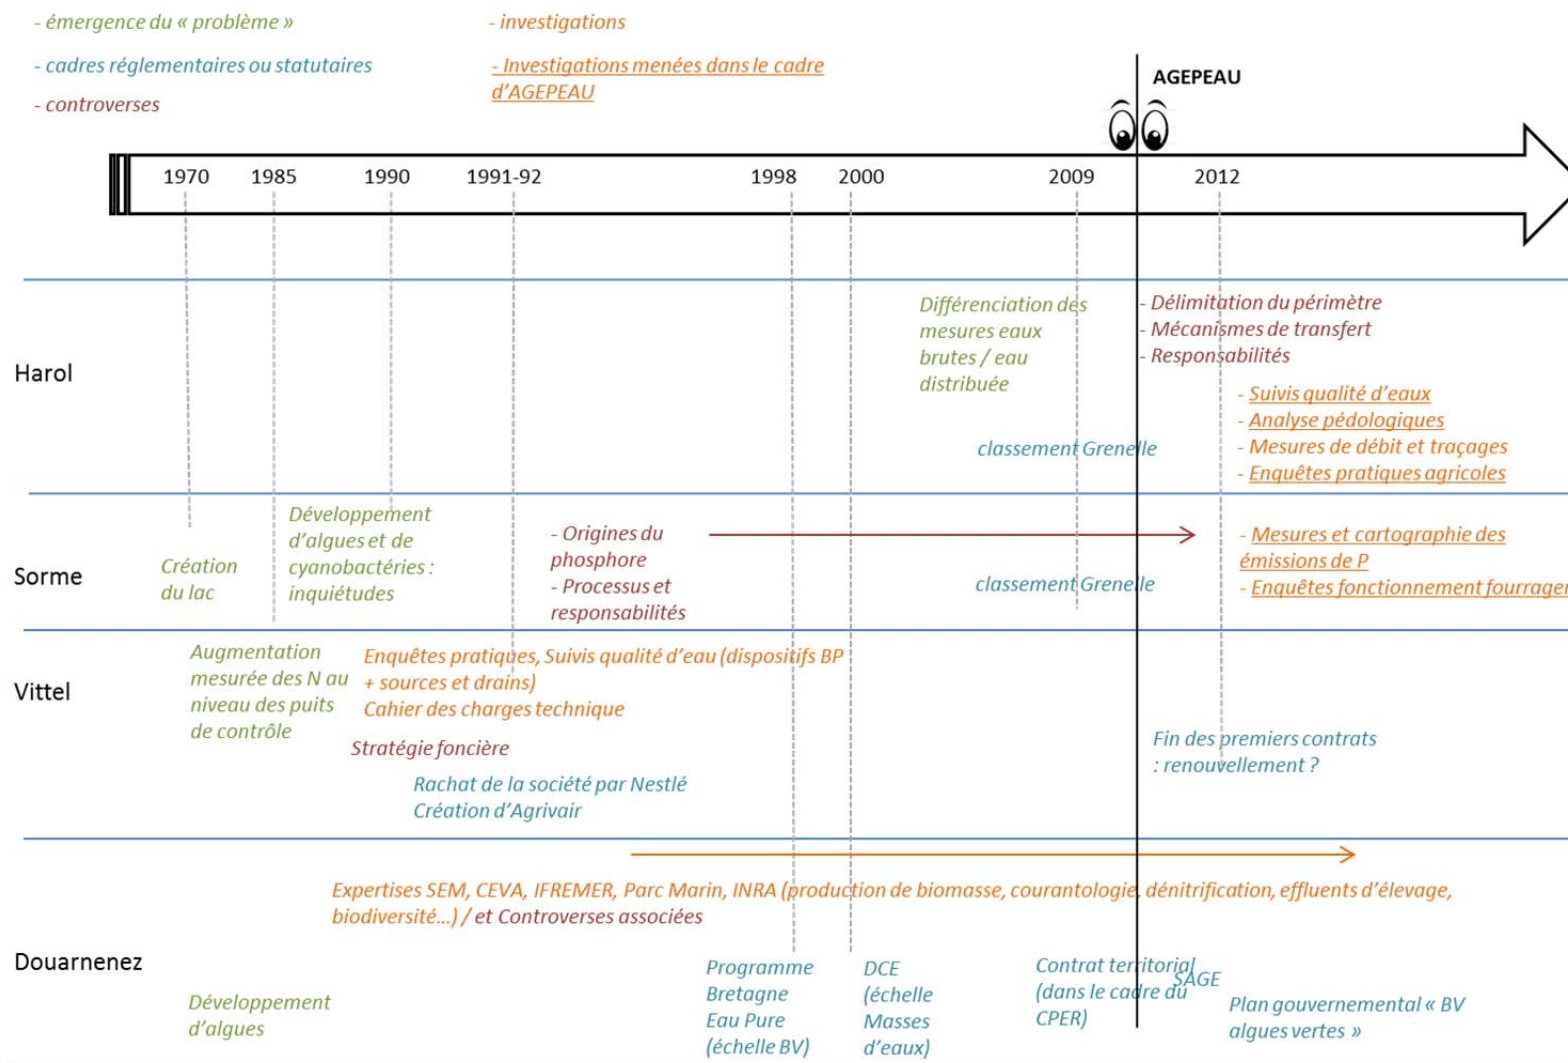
- émergence du « problème »

- cadres réglementaires ou statutaires

- controverses

- investigations

- Investigations menées dans le cadre d'AGEPEAU

AGEPEAU

1970 1985 1990 1991-92 1998 2000 2009 2012

Harol

Différenciation des mesures eaux brutes / eau distribuée

- Délimitation du périmètre
- Mécanismes de transfert
- Responsabilités

- Suivis qualité d'eaux
- Analyse pédologiques
- Mesures de débit et traçages
- Enquêtes pratiques agricoles

classement Grenelle

Sorme

Création du lac

Développement d'algues et de cyanobactéries : inquiétudes

- Origines du phosphore
- Processus et responsabilités

- Mesures et cartographie des émissions de P
- Enquêtes fonctionnement fourrager

classement Grenelle

Vittel

Augmentation mesurée des N au niveau des puits de contrôle

Enquêtes pratiques, Suivis qualité d'eau (dispositifs BP + sources et drains)
Cahier des charges technique

Stratégie foncière

Rachat de la société par Nestlé
Création d'Agrivair

Fin des premiers contrats : renouvellement ?

Douarnenez

Expertises SEM, CEVA, IFREMER, Parc Marin, INRA (production de biomasse, courantologie, dénitrification, effluents d'élevage, biodiversité…) / et Controverses associées

Développement d'algues

Programme Bretagne Eau Pure (échelle BV)

DCE (échelle Masses d'eaux)

Contrat territorial (dans le cadre du CPER)

SAGE

Plan gouvernemental « BV algues vertes »